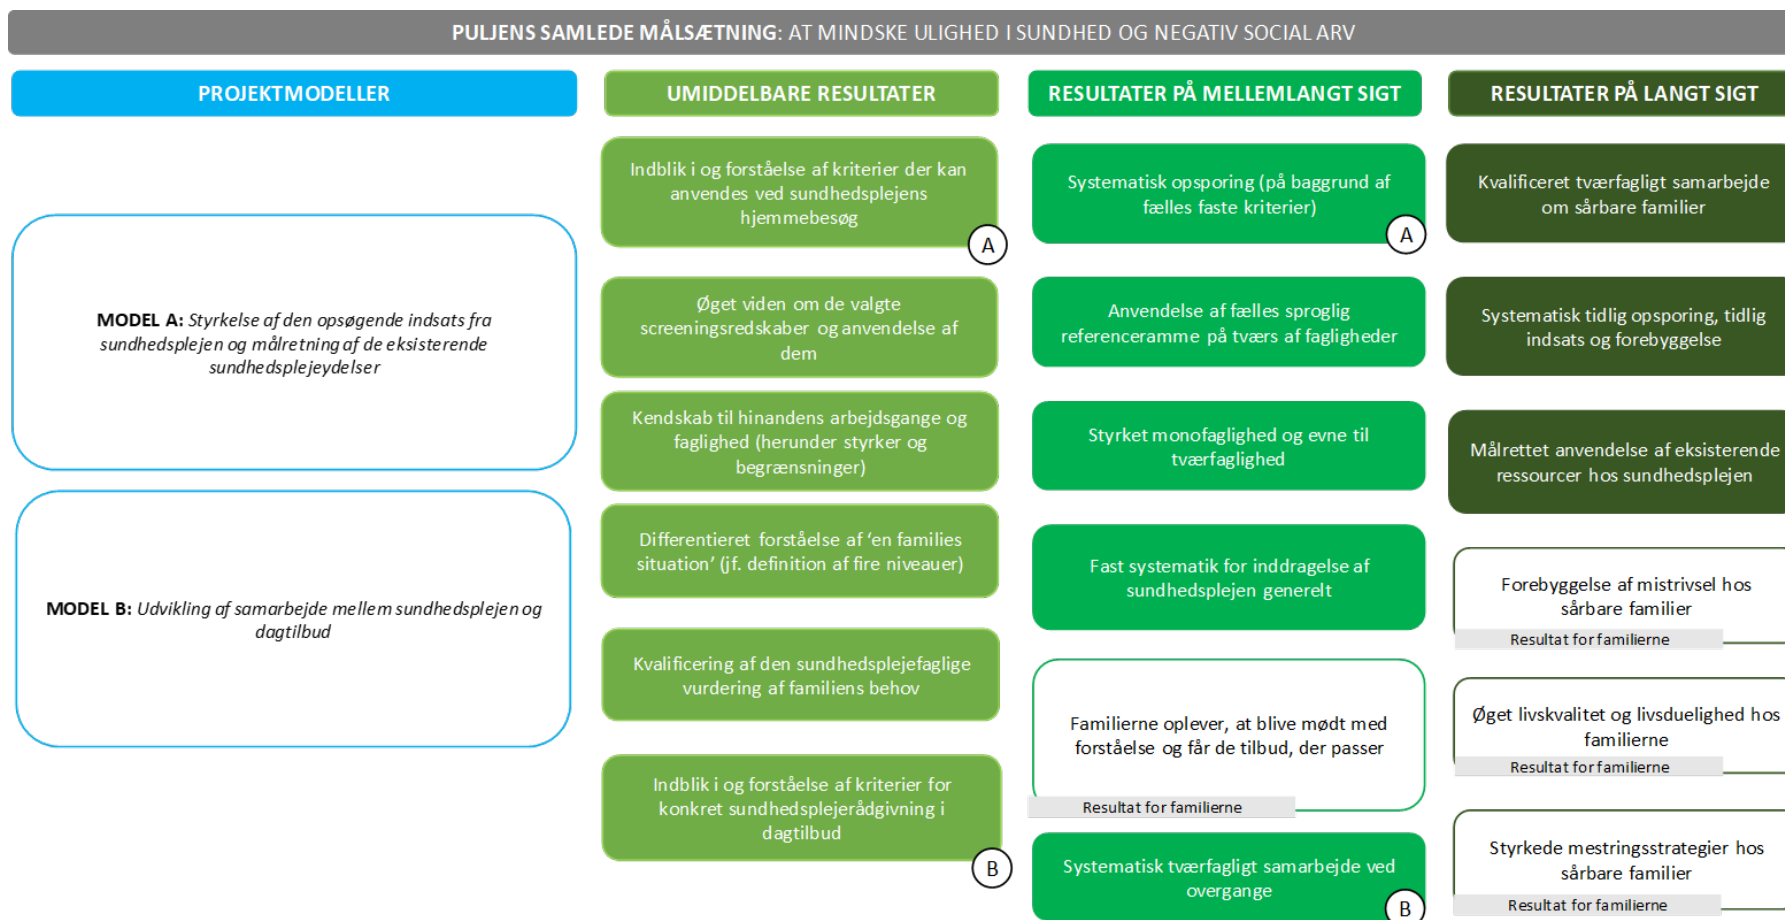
PULJENS SAMLEDE MÅLSÆTNING: AT MINDSKE ULIGHED I SUNDHED OG NEGATIV SOCIAL ARV

PROJEKTMODELLER

MODEL A: *Styrkelse af den opsøgende indsats fra sundhedsplejen og målretning af de eksisterende sundhedsplejeydelser*

MODEL B: *Udvikling af samarbejde mellem sundhedsplejen og dagtilbud*

UMIDDELBARE RESULTATER

Indblik i og forståelse af kriterier der kan anvendes ved sundhedsplejens hjemmebesøg

A

Øget viden om de valgte screeningsredskaber og anvendelse af dem

Kendskab til hinandens arbejdsgange og faglighed (herunder styrker og begrænsninger)

Differentieret forståelse af 'en families situation' (jf. definition af fire niveauer)

Kvalificering af den sundhedsplejefaglige vurdering af familiens behov

Indblik i og forståelse af kriterier for konkret sundhedsplejerådgivning i dagtilbud

B

RESULTATER PÅ MELLEMLANGT SIGT

Systematisk opsporing (på baggrund af fælles faste kriterier)

A

Anvendelse af fælles sprogligt referenceramme på tværs af fagligheder

Styrket monofaglighed og evne til tværfaglighed

Fast systematik for inddragelse af sundhedsplejen generelt

Familierne oplever, at blive mødt med forståelse og får de tilbud, der passer

Resultat for familierne

Systematisk tværfagligt samarbejde ved overgange

B

RESULTATER PÅ LANGT SIGT

Kvalificeret tværfagligt samarbejde om sårbare familier

Systematisk tidlig opsporing, tidlig indsats og forebyggelse

Målrettet anvendelse af eksisterende ressourcer hos sundhedsplejen

Forebyggelse af mistrivsel hos sårbare familier

Resultat for familierne

Øget livskvalitet og livsduelighed hos familierne

Resultat for familierne

Styrkede mestringsstrategier hos sårbare familier

Resultat for familierne